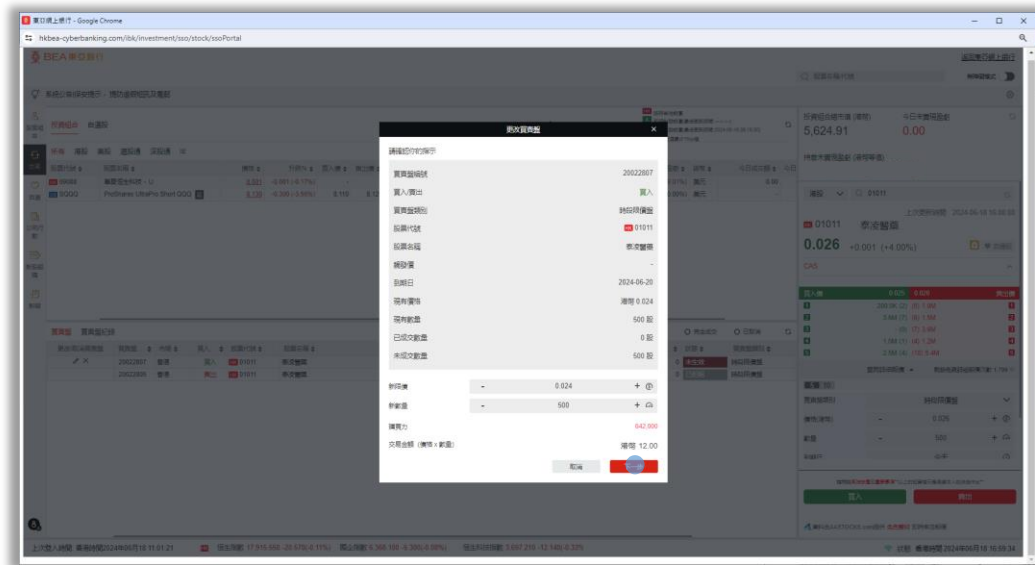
東亞網上銀行 - Google Chrome

hkbea-cyberbanking.com/ibk/investment/sso/stock/ssoPortal

BEA 東亞銀行

更改買賣盤

請確認你的指示

| | |
|---|---|
| 買賣盤編號 | 20022807 |
| 買入/賣出 | 買入 |
| 買賣盤類別 | 特別限價盤 |
| 股票代號 | 01011 |
| 股票名稱 | 泰凌醫藥 |
| 觸發價 | - |
| 到期日 | 2024-06-20 |
| 現有價格 | 港幣 0.024 |
| 現有數量 | 500 股 |
| 已成交數量 | 0 股 |
| 未成交數量 | 500 股 |

新價格 - 0.024 +

新數量 - 500 +

購買力 642.000

交易金額（價格 x 數量） 港幣 12.00

取消

5,624.91

0.00

01011 泰凌醫藥

0.026 +0.001 (+4.00%)

買入

賣出

上次登入時間: 香港時間2024年06月18 11:01:21

香港時間 2024年06月18 16:59:34